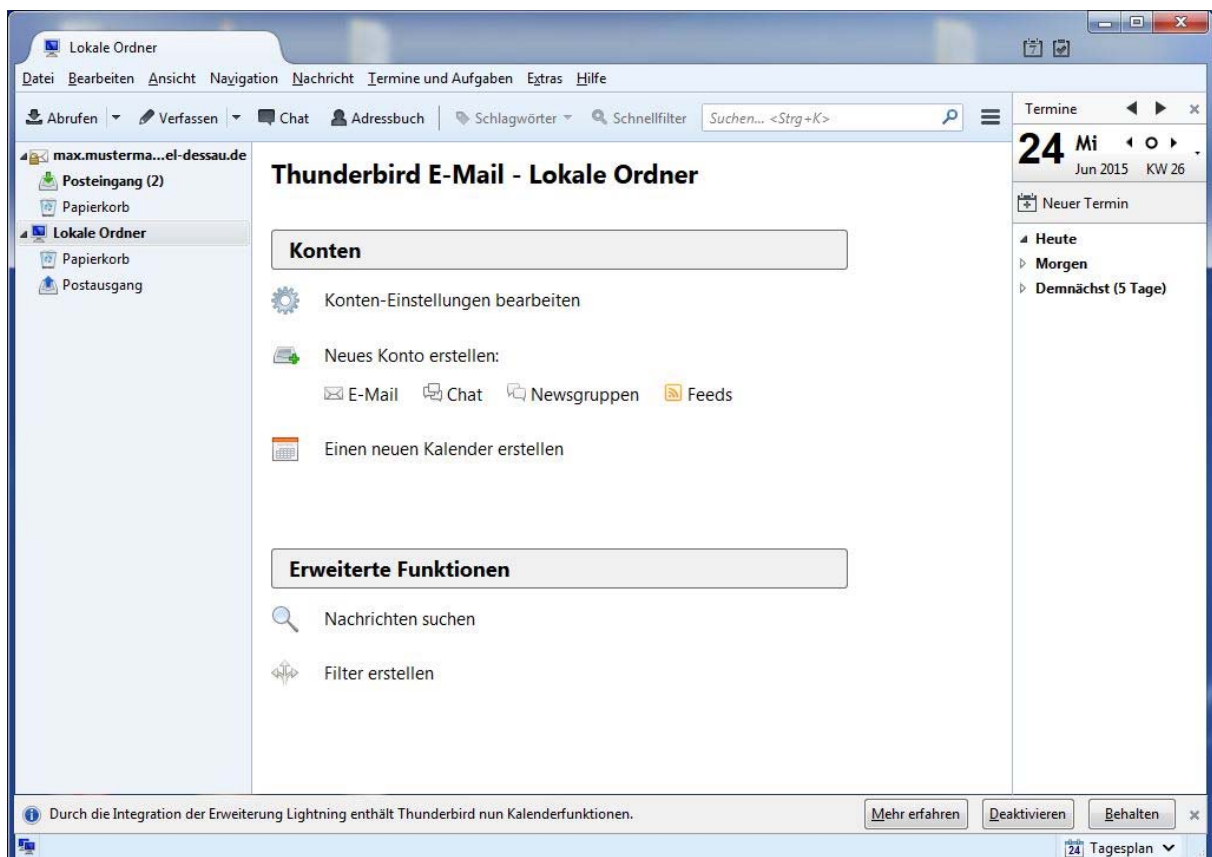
Lokale Ordner

Datei Bearbeiten Ansicht Navigation Nachricht Termine und Aufgaben Extras Hilfe

Abrufen Verfassen Chat Adressbuch Schlagwörter Schnellfilter Suchen... <Strg+K>

Termine

24 Mi
Jun 2015 KW 26

Neuer Termin

Heute
Morgen
Demnächst (5 Tage)

max.musterma...el-dessau.de
Posteingang (2)
Papierkorb
Lokale Ordner
Papierkorb
Postausgang

Thunderbird E-Mail - Lokale Ordner

Konten

Konten-Einstellungen bearbeiten

Neues Konto erstellen:

E-Mail Chat Newsgruppen Feeds

Einen neuen Kalender erstellen

Erweiterte Funktionen

Nachrichten suchen

Filter erstellen

Durch die Integration der Erweiterung Lightning enthält Thunderbird nun Kalenderfunktionen.

Mehr erfahren Deaktivieren Behalten

Tagesplan